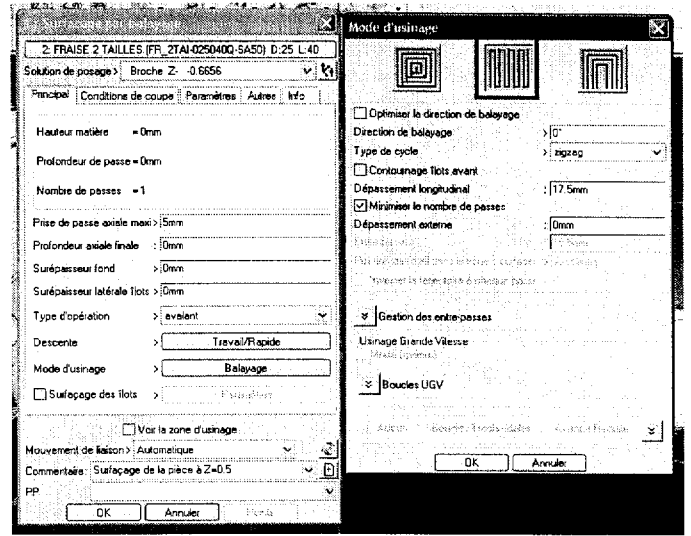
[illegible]

2: FRAISE 2 TAILLES (FR_2TAI-025040Q-SA50) D:25 L:40

Solution de posage > Broche Z- -0.6656

Principal | Conditions de coupe | Paramètres | Autres | Info

Hauteur matière = 0mm

Profondeur de passe = 0mm

Nombre de passes = 1

Prise de passe axiale maxi > 5mm

Profondeur axiale finale : 0mm

Surépaisseur fond > 0mm

Surépaisseur latérale îlots > 0mm

Type d'opération > avalant

Descente > Travail/Rapide

Mode d'usinage > Balayage

Surfaçage des îlots > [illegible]

Voir la zone d'usinage

Mouvement de liaison > Automatique

Commentaire : Surfaçage de la pièce à Z=0.5

PP

OK | Annuler | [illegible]

Mode d'usinage

Optimiser la direction de balayage

Direction de balayage > 0°

Type de cycle > zigzag

Contournage îlots avant

Dépassement longitudinal : 17.5mm

Minimiser le nombre de passes

Dépassement externe : 0mm

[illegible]

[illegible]

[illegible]

Gestion des entre-passes

Usinage Grande Vitesse

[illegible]

Boucles UGV

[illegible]

OK | Annuler